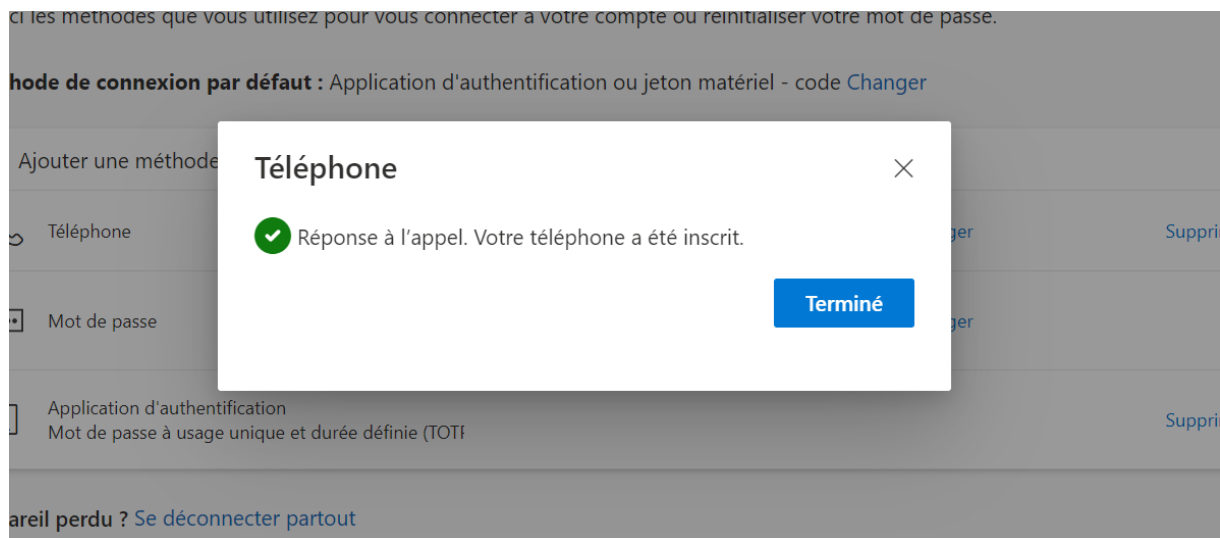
ci les méthodes que vous utilisez pour vous connecter à votre compte ou réinitialiser votre mot de passe.

hode de connexion par défaut : Application d'authentification ou jeton matériel - code Changer

Ajouter une méthode

Téléphone

Mot de passe

Application d'authentification
Mot de passe à usage unique et durée définie (TOTI

ger

ger

Suppri

Suppri

areil perdu ? Se déconnecter partout

Téléphone

Réponse à l’appel. Votre téléphone a été inscrit.

Terminé